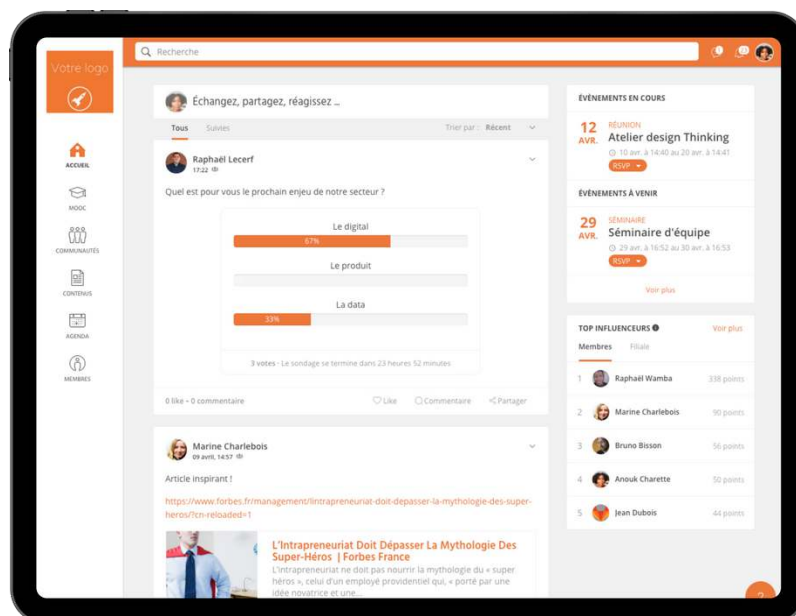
Votre logo

Recherche

ACCUEIL

MOOC

COMMUNAUTÉS

CONTENUS

AGENDA

MEMBRES

Échangez, partagez, réagissez ...

Tous Suivies

Trier par : Récent

Raphaël Lecerf
17:22

Quel est pour vous le prochain enjeu de notre secteur ?

Le digital
67%

Le produit

La data
33%

3 votes · Le sondage se termine dans 23 heures 52 minutes

0 like • 0 commentaire

Like Commentaire Partager

Marine Charlebois
09 avril, 14:57

Article inspirant !

https://www.forbes.fr/management/lintrapreneuriat-doit-depasser-la-mythologie-des-super-heros/?cn-reloaded=1

L'Intrapreneuriat Doit Dépasser La Mythologie Des Super-Héros | Forbes France

L'intrapreneuriat ne doit pas nourrir la mythologie du « super héros », celui d'un employé providentiel qui, « porté par une idée novatrice et une...

ÉVÉNEMENTS EN COURS

12 AVR.
RÉUNION
Atelier design Thinking
10 avr. à 14:40 au 20 avr. à 14:41
RSVP

ÉVÉNEMENTS À VENIR

29 AVR.
SÉMINAIRE
Séminaire d'équipe
29 avr. à 16:52 au 30 avr. à 16:53
RSVP

Voir plus

TOP INFLUENCEURS

Voir plus

Membres Filiale

1 Raphaël Wamba 338 points
2 Marine Charlebois 90 points
3 Bruno Bisson 56 points
4 Anouk Charette 50 points
5 Jean Dubois 44 points